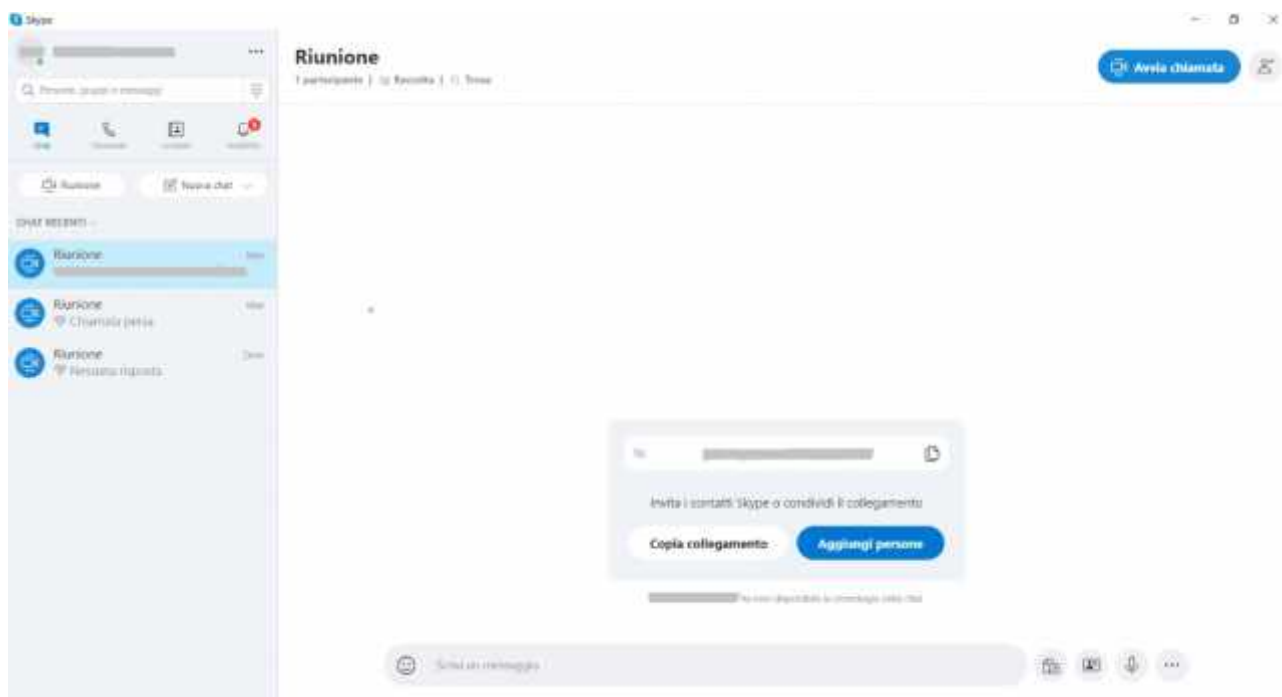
Skype

Riunione
1 partecipante | Raccolta | Trova

Avvia chiamata

Persone, gruppi e messaggi

Chat Chiamate Contatti Notifiche

Riunione
Nuova chat

CHAT RECENTI

Riunione

Riunione
Chiamata persa

Riunione
Nessuna risposta

Invita i contatti Skype o condividi il collegamento

Copia collegamento
Aggiungi persone

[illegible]

Scrivi un messaggio